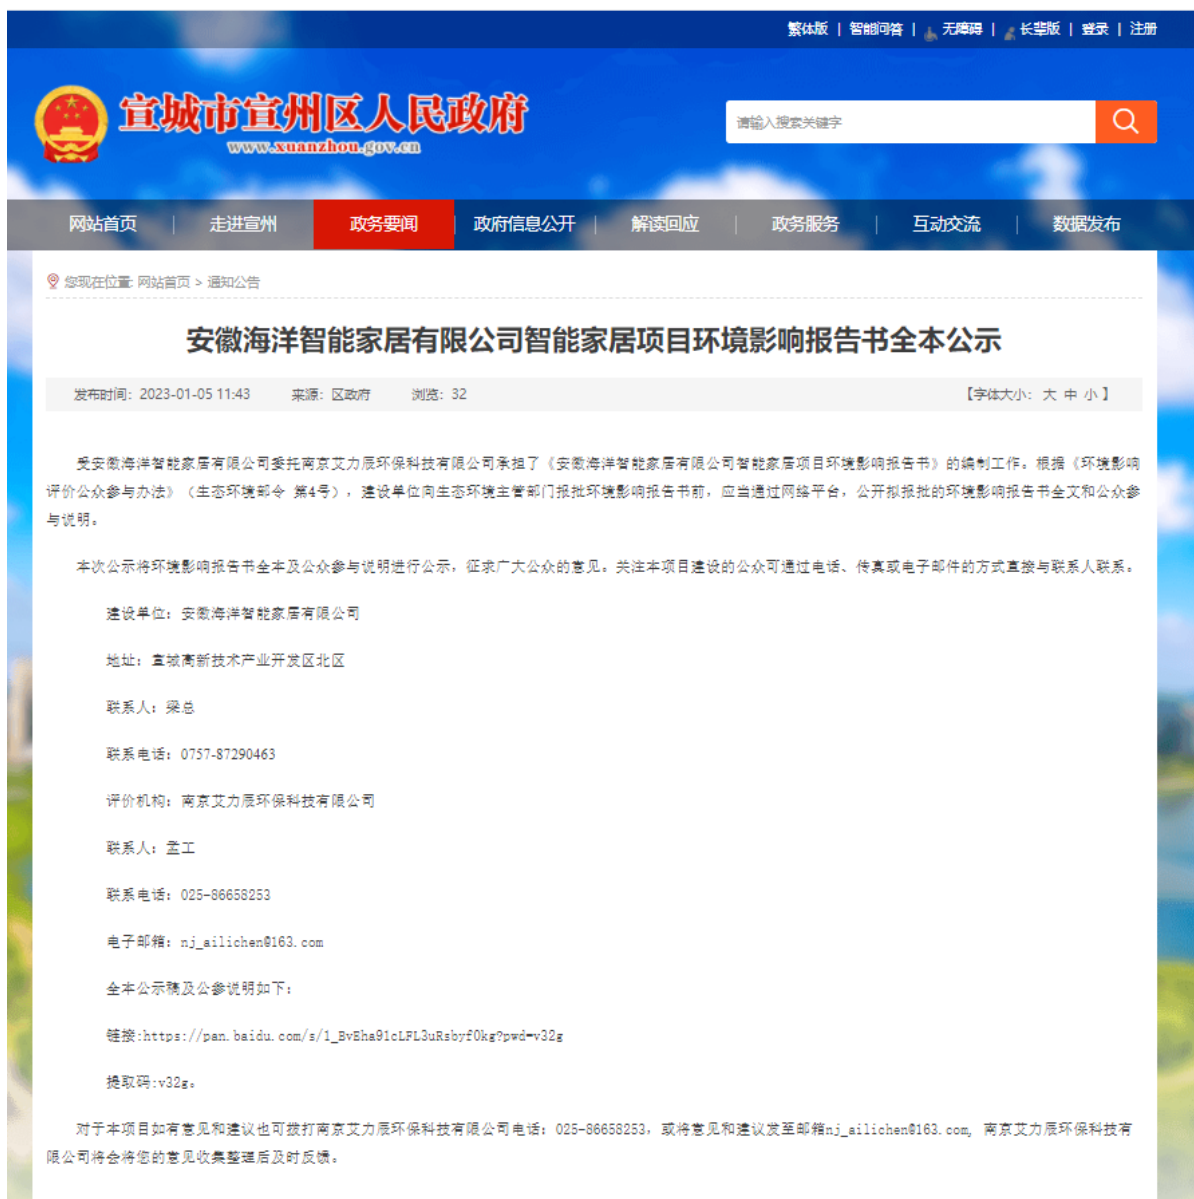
繁体版 | 智能问答 | 无障碍 | 长辈版 | 登录 | 注册

宣城市宣州区人民政府
www.xuanzhou.gov.cn

请输入搜索关键字

网站首页 | 走进宣州 | 政务要闻 | 政府信息公开 | 解读回应 | 政务服务 | 互动交流 | 数据发布

您现在位置: 网站首页 > 通知公告

安徽海洋智能家居有限公司智能家居项目环境影响报告书全本公示

发布时间: 2023-01-05 11:43 来源: 区政府 浏览: 32 【字体大小: 大 中 小】

受安徽海洋智能家居有限公司委托南京艾力辰环保科技有限公司承担了《安徽海洋智能家居有限公司智能家居项目环境影响报告书》的编制工作。根据《环境影响评价公众参与办法》（生态环境部令 第4号），建设单位向生态环境主管部门报批环境影响报告书前，应当通过网络平台，公开拟报批的环境影响报告书全文和公众参与说明。

本次公示将环境影响报告书全本及公众参与说明进行公示，征求广大公众的意见。关注本项目建设的公众可通过电话、传真或电子邮件的方式直接与联系人联系。

建设单位：安徽海洋智能家居有限公司

地址：宣城高新技术产业开发区北区

联系人：梁总

联系电话：0757-87290463

评价机构：南京艾力辰环保科技有限公司

联系人：孟工

联系电话：025-86658253

电子邮箱：nj_ailichen@163.com

全本公示稿及公参说明如下：

链接:https://pan.baidu.com/s/1_BvEha91cLFL3uRsbyf0kg?pwd=v32g

提取码:v32g。

对于本项目如有意见和建议也可拨打南京艾力辰环保科技有限公司电话：025-86658253，或将意见和建议发至邮箱nj_ailichen@163.com，南京艾力辰环保科技有限公司将会将您的意见收集整理后及时反馈。